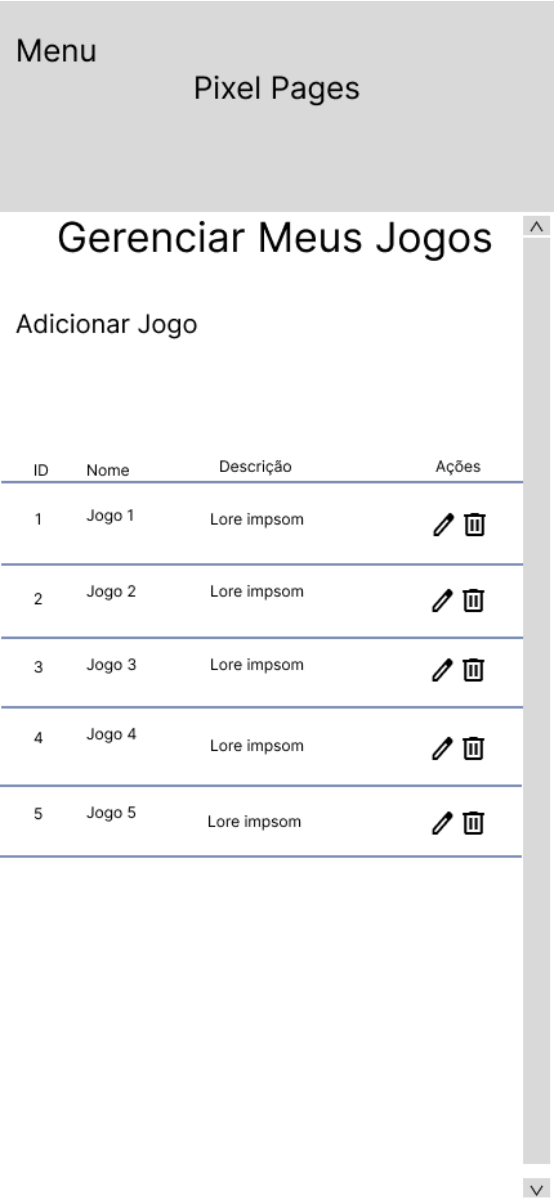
Menu

Pixel Pages

Gerenciar Meus Jogos

Adicionar Jogo

| ID | Nome | Descrição | Ações |
|---|---|---|---|
| 1 | Jogo 1 | Lore impsom | |
| 2 | Jogo 2 | Lore impsom | |
| 3 | Jogo 3 | Lore impsom | |
| 4 | Jogo 4 | Lore impsom | |
| 5 | Jogo 5 | Lore impsom | |